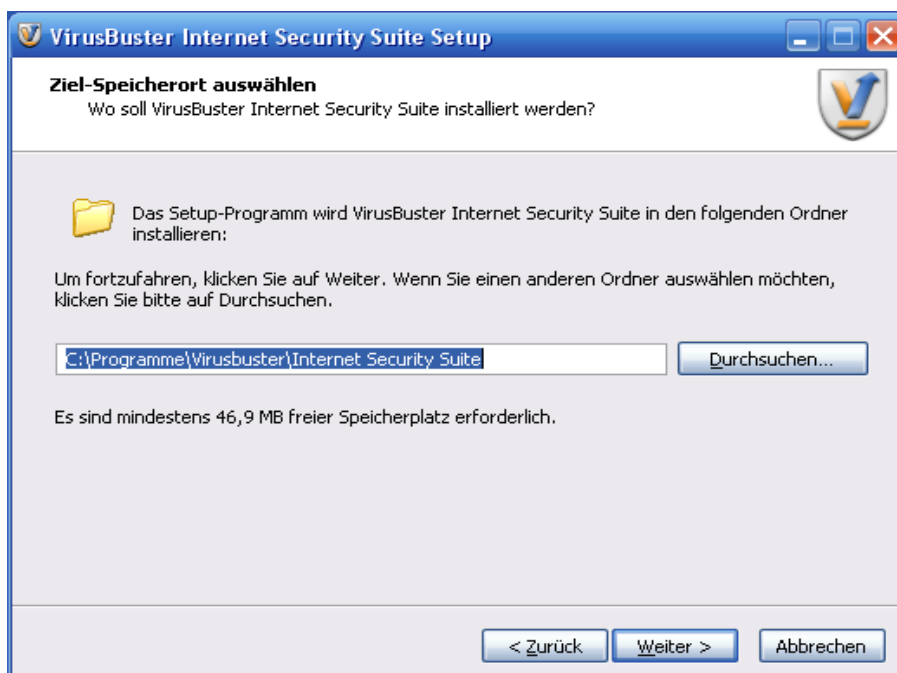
VirusBuster Internet Security Suite Setup

Ziel-Speicherort auswählen
Wo soll VirusBuster Internet Security Suite installiert werden?

Das Setup-Programm wird VirusBuster Internet Security Suite in den folgenden Ordner installieren:

Um fortzufahren, klicken Sie auf Weiter. Wenn Sie einen anderen Ordner auswählen möchten, klicken Sie bitte auf Durchsuchen.

C:\Programme\Virusbuster\Internet Security Suite

Durchsuchen...

Es sind mindestens 46,9 MB freier Speicherplatz erforderlich.

< Zurück

Weiter >

Abbrechen